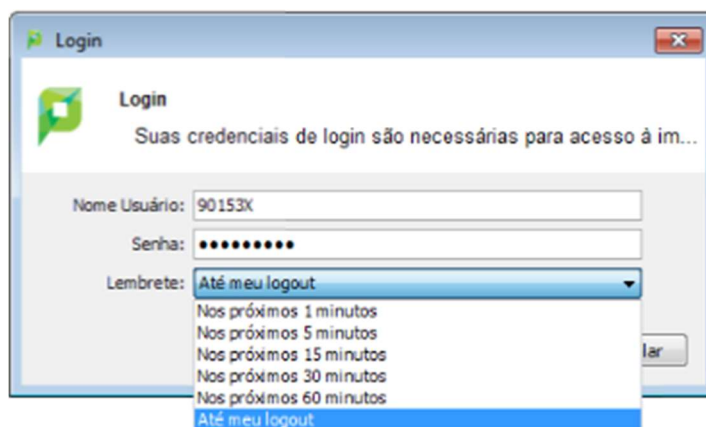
Login

Login

Suas credenciais de login são necessárias para acesso à im...

Nome Usuário: 90153X

Senha: ●●●●●●●●●

Lembrete: Até meu logout

Nos próximos 1 minutos
Nos próximos 5 minutos
Nos próximos 15 minutos
Nos próximos 30 minutos
Nos próximos 60 minutos
Até meu logout

lar